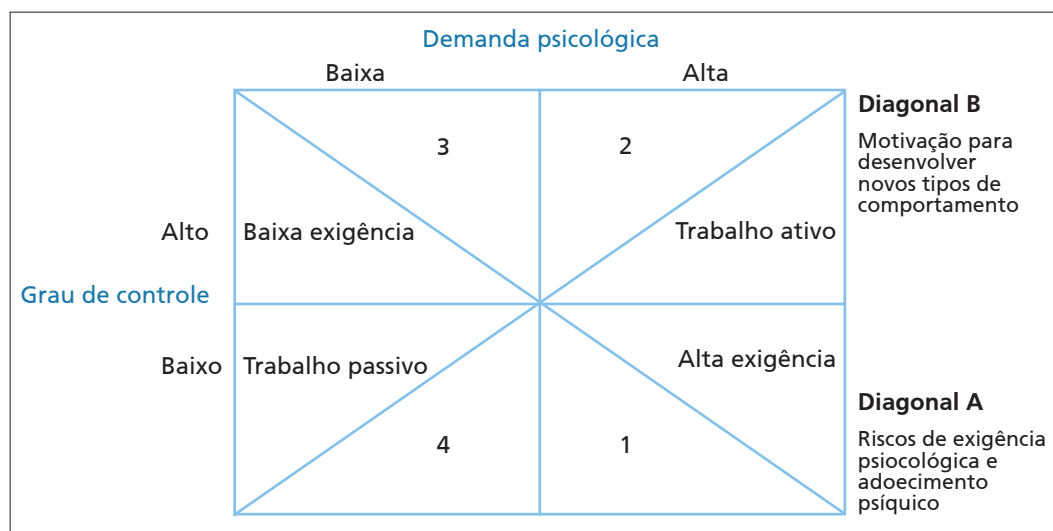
Demanda psicológica

Baixa

Alta

Diagonal B

Motivação para desenvolver novos tipos de comportamento

3

2

Alto

Baixa exigência

Trabalho ativo

Grau de controle

Baixo

Trabalho passivo

Alta exigência

Diagonal A

4

1

Riscos de exigência psiocológica e adoecimento psíquico